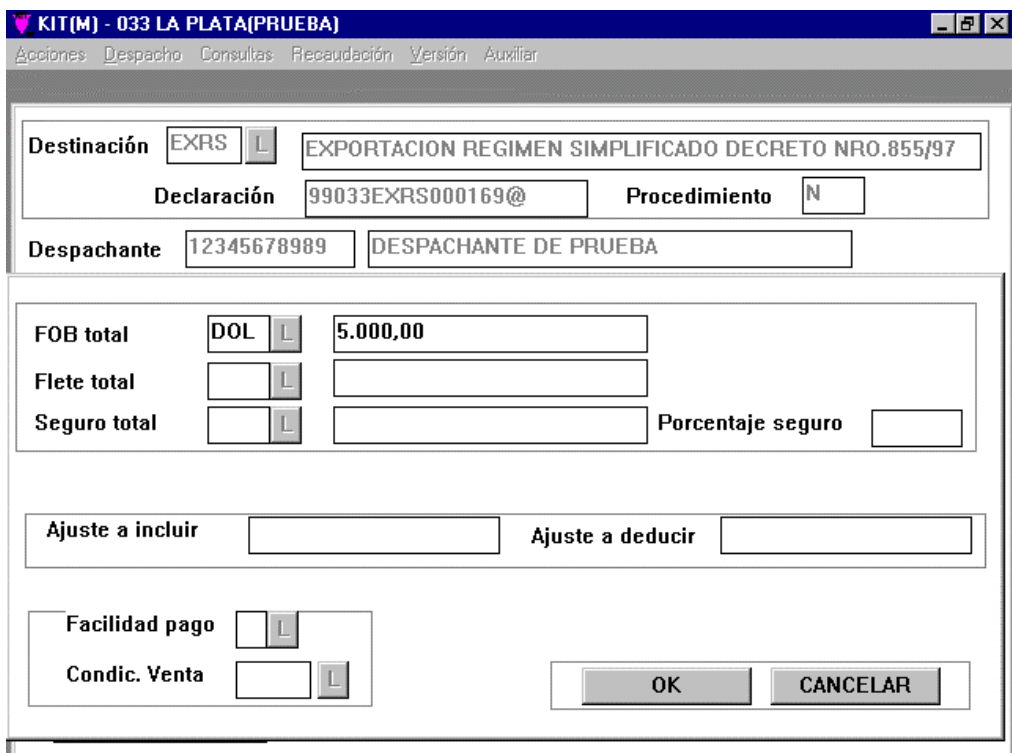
KIT(M) - 033 LA PLATA(PRUEBA)

Acciones Despacho Consultas Recaudación Versión Auxiliar

Destinación EXRS L EXPORTACION REGIMEN SIMPLIFICADO DECRETO NRO.855/97

Declaración 99033EXRS000169@ Procedimiento N

Despachante 12345678989 DESPACHANTE DE PRUEBA

FOB total DOL L 5.000,00

Flete total L

Seguro total L Porcentaje seguro

Ajuste a incluir Ajuste a deducir

Facilidad pago L

Condic. Venta L

OK CANCELAR